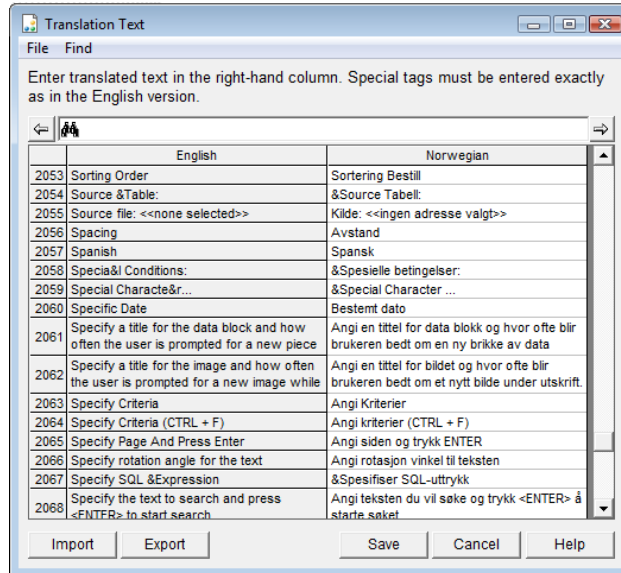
Translation Text

File Find

Enter translated text in the right-hand column. Special tags must be entered exactly as in the English version.

| | English | Norwegian |
|---|---|---|
| 2053 | Sorting Order | Sortering Bestill |
| 2054 | Source &Table: | &Source Tabell: |
| 2055 | Source file: <<none selected>> | Kilde: <<ingen adresse valgt>> |
| 2056 | Spacing | Avstand |
| 2057 | Spanish | Spansk |
| 2058 | Specia&l Conditions: | &Spesielle betingelser: |
| 2059 | Special Characte&r... | &Special Character ... |
| 2060 | Specific Date | Bestemt dato |
| 2061 | Specify a title for the data block and how often the user is prompted for a new piece | Angi en tittel for data blokk og hvor ofte blir brukeren bedt om en ny brikke av data |
| 2062 | Specify a title for the image and how often the user is prompted for a new image while | Angi en tittel for bildet og hvor ofte blir brukeren bedt om et nytt bilde under utskrift. |
| 2063 | Specify Criteria | Angi Kriterier |
| 2064 | Specify Criteria (CTRL + F) | Angi kriterier (CTRL + F) |
| 2065 | Specify Page And Press Enter | Angi siden og trykk ENTER |
| 2066 | Specify rotation angle for the text | Angi rotasjon vinkel til teksten |
| 2067 | Specify SQL &Expression | &Spesifiser SQL-uttrykk |
| 2068 | Specify the text to search and press <ENTER> to start search | Angi teksten du vil søke og trykk <ENTER> å starte søket |

Import Export Save Cancel Help